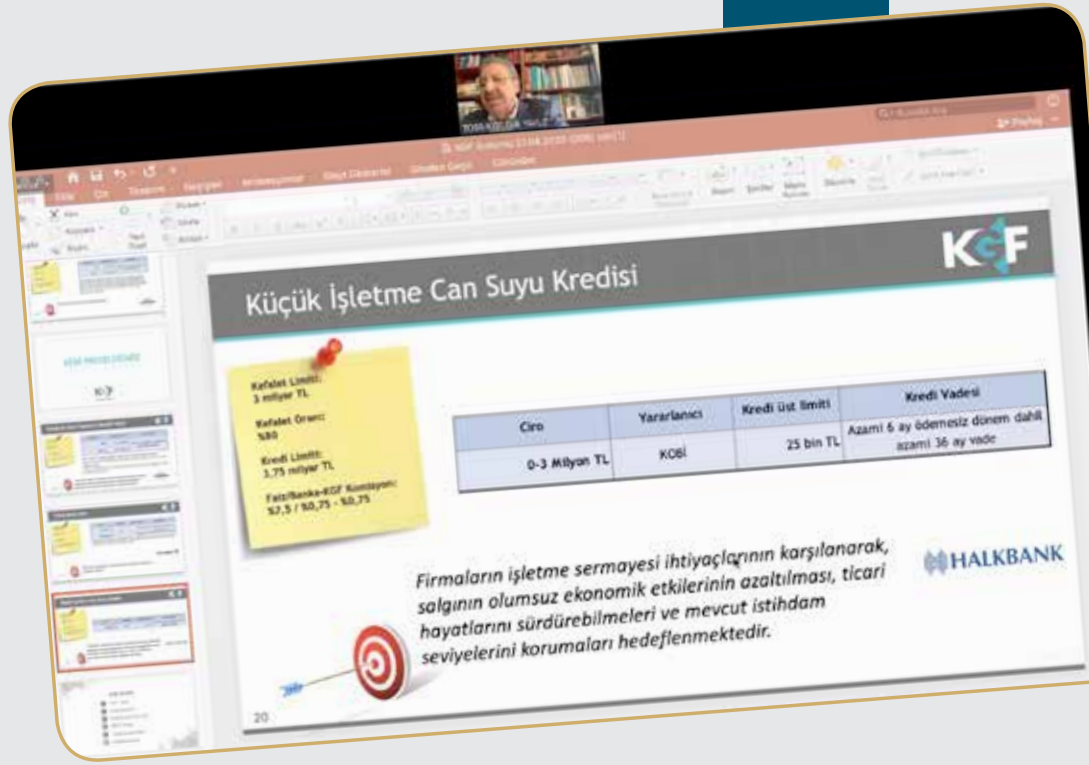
KGF

Küçük İşletme Can Suyu Kredisi

Kefalet Limiti:
3 milyar TL

Kefalet Oranı:
%80

Kredi Limiti:
3,75 milyar TL

Faiz/Banka-KGF Komisyon:
%7,5 / %0,75 - %0,75

| Ciro | Yararlanıcı | Kredi üst limiti | Kredi Vadesi |
|---|---|---|---|
| 0-3 Milyon TL | KOBİ | 25 bin TL | Azami 6 ay ödemesiz dönem dahil azami 36 ay vade |

Firmaların işletme sermayesi ihtiyaçlarının karşılanarak, salgının olumsuz ekonomik etkilerinin azaltılması, ticari hayatlarını sürdürebilmeleri ve mevcut istihdam seviyelerini korumaları hedeflenmektedir.

HALKBANK

20